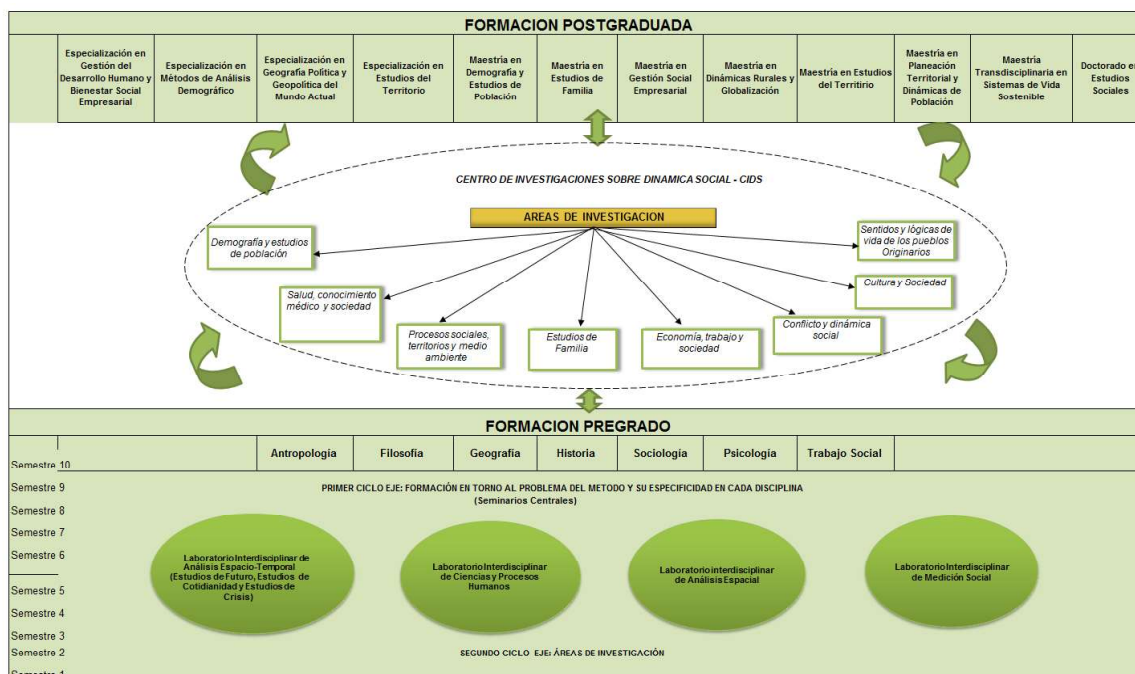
FORMACION POSTGRADUADA

| Especialización en Gestión del Desarrollo Humano y Bienestar Social Empresarial | Especialización en Métodos de Análisis Demográfico | Especialización en Geografía Política y Geopolítica del Mundo Actual | Especialización en Estudios del Territorio | Maestría en Demografía y Estudios de Población | Maestría en Estudios de Familia | Maestría en Gestión Social Empresarial | Maestría en Dinámicas Rurales y Globalización | Maestría en Estudios del Territorio | Maestría en Planeación Territorial y Dinámicas de Población | Maestría Transdisciplinaria en Sistemas de Vida Sostenible | Doctorado e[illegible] Estudios Sociales |
|---|---|---|---|---|---|---|---|---|---|---|---|

CENTRO DE INVESTIGACIONES SOBRE DINAMICA SOCIAL - CIDS

AREAS DE INVESTIGACION

Demografía y estudios de población

Sentidos y lógicas de vida de los pueblos Originarios

Cultura y Sociedad

Salud, conocimiento médico y sociedad

Procesos sociales, territorios y medio ambiente

Estudios de Familia

Economía, trabajo y sociedad

Conflicto y dinámica social

FORMACION PREGRADO

| Antropología | Filosofía | Geografía | Historia | Sociología | Psicología | Trabajo Social |
|---|---|---|---|---|---|---|

Semestre 10
Semestre 9
Semestre 8
Semestre 7
Semestre 6
Semestre 5
Semestre 4
Semestre 3
Semestre 2
Semestre 1

PRIMER CICLO EJE: FORMACIÓN EN TORNO AL PROBLEMA DEL METODO Y SU ESPECIFICIDAD EN CADA DISCIPLINA (Seminarios Centrales)

Laboratorio Interdisciplinar de Análisis Espacio-Temporal (Estudios de Futuro, Estudios de Cotidianidad y Estudios de Crisis)

Laboratorio Interdisciplinar de Ciencias y Procesos Humanos

Laboratorio interdisciplinar de Análisis Espacial

Laboratorio Interdisciplinar de Medición Social

SEGUNDO CICLO EJE: ÁREAS DE INVESTIGACIÓN